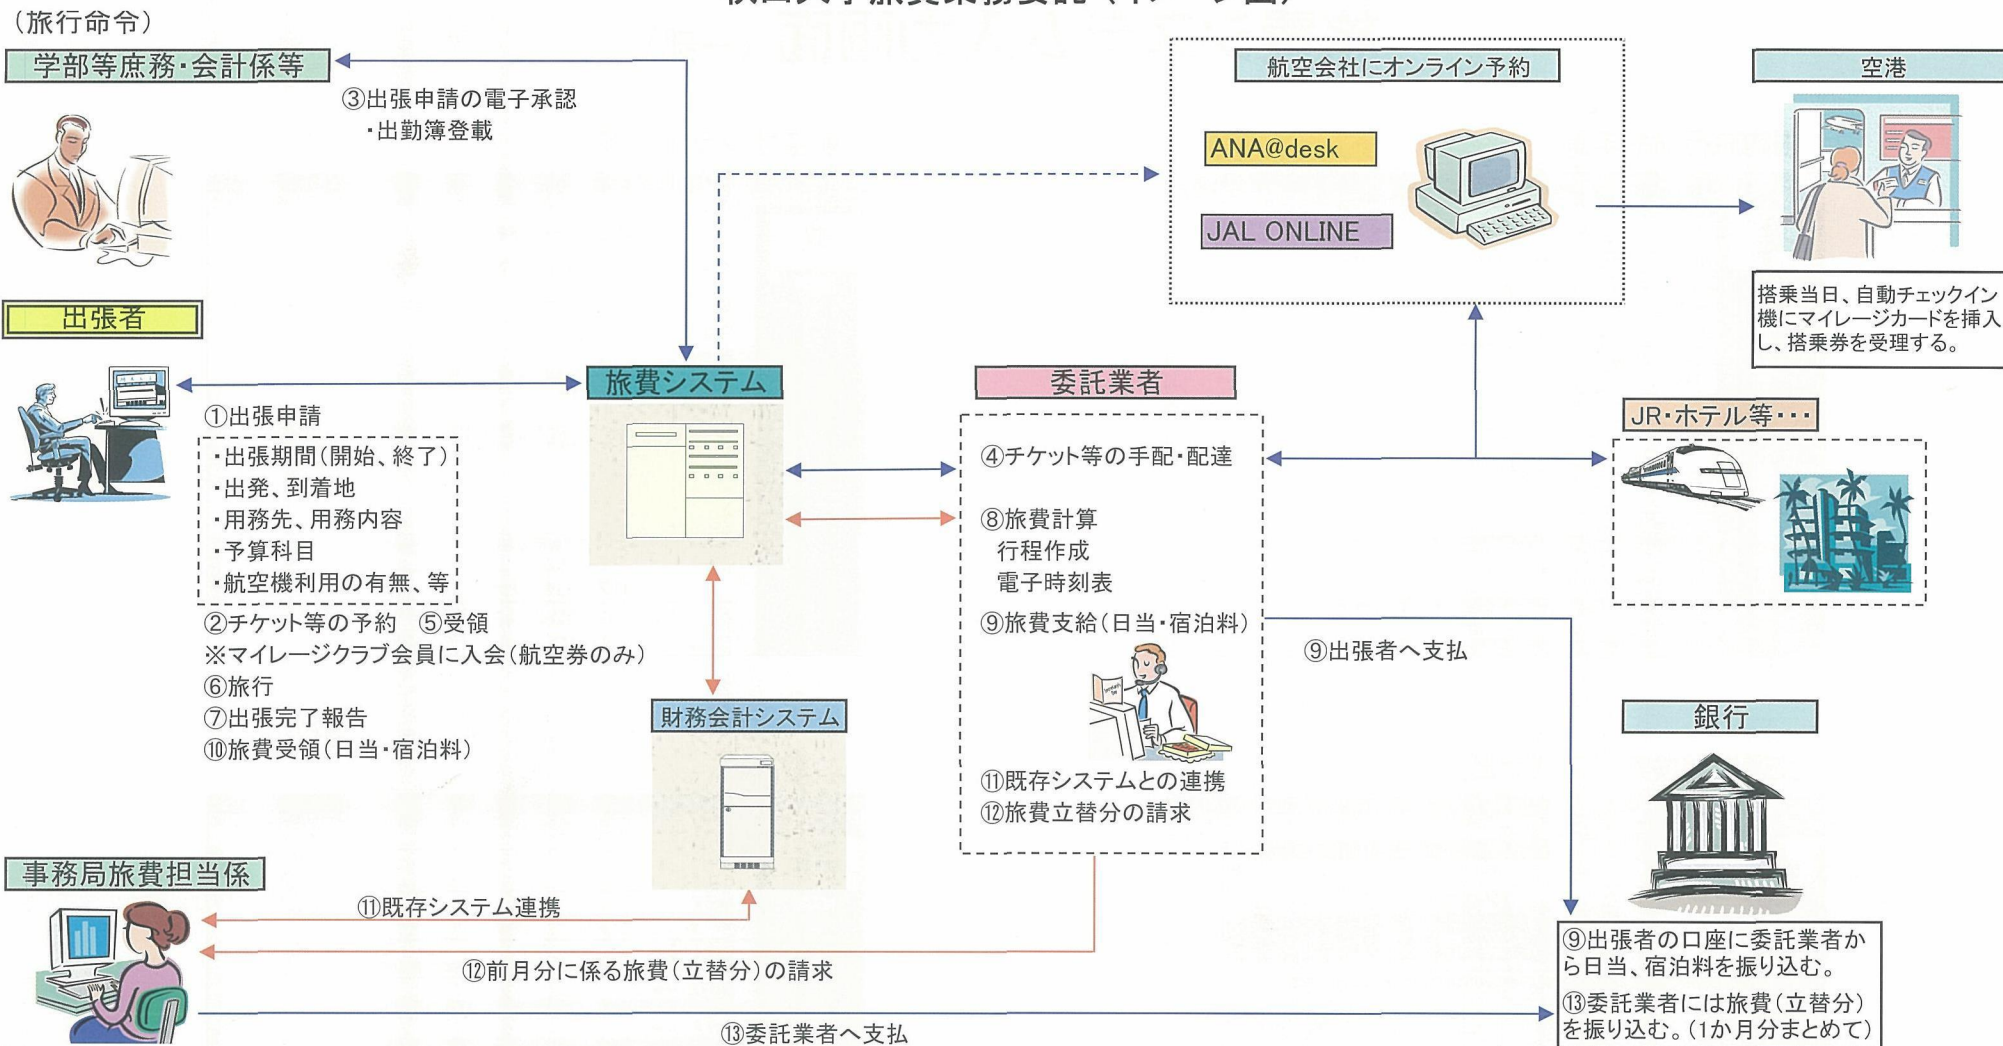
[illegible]

（旅行命令）

学部等庶務・会計係等

③出張申請の電子承認
・出勤簿登載

航空会社にオンライン予約

ANA@desk

JAL ONLINE

空港

搭乗当日、自動チェックイン機にマイレージカードを挿入し、搭乗券を受理する。

出張者

旅費システム

委託業者

①出張申請
・出張期間（開始、終了）
・出発、到着地
・用務先、用務内容
・予算科目
・航空機利用の有無、等

②チケット等の予約　⑤受領
※マイレージクラブ会員に入会（航空券のみ）
⑥旅行
⑦出張完了報告
⑩旅費受領（日当・宿泊料）

JR・ホテル等・・・

④チケット等の手配・配達

⑧旅費計算
行程作成
電子時刻表

⑨旅費支給（日当・宿泊料）

⑨出張者へ支払

財務会計システム

銀行

⑪既存システムとの連携
⑫旅費立替分の請求

事務局旅費担当係

⑪既存システム連携

⑫前月分に係る旅費（立替分）の請求

⑨出張者の口座に委託業者から日当、宿泊料を振り込む。

⑬委託業者には旅費（立替分）を振り込む。（1か月分まとめて）

⑬委託業者へ支払